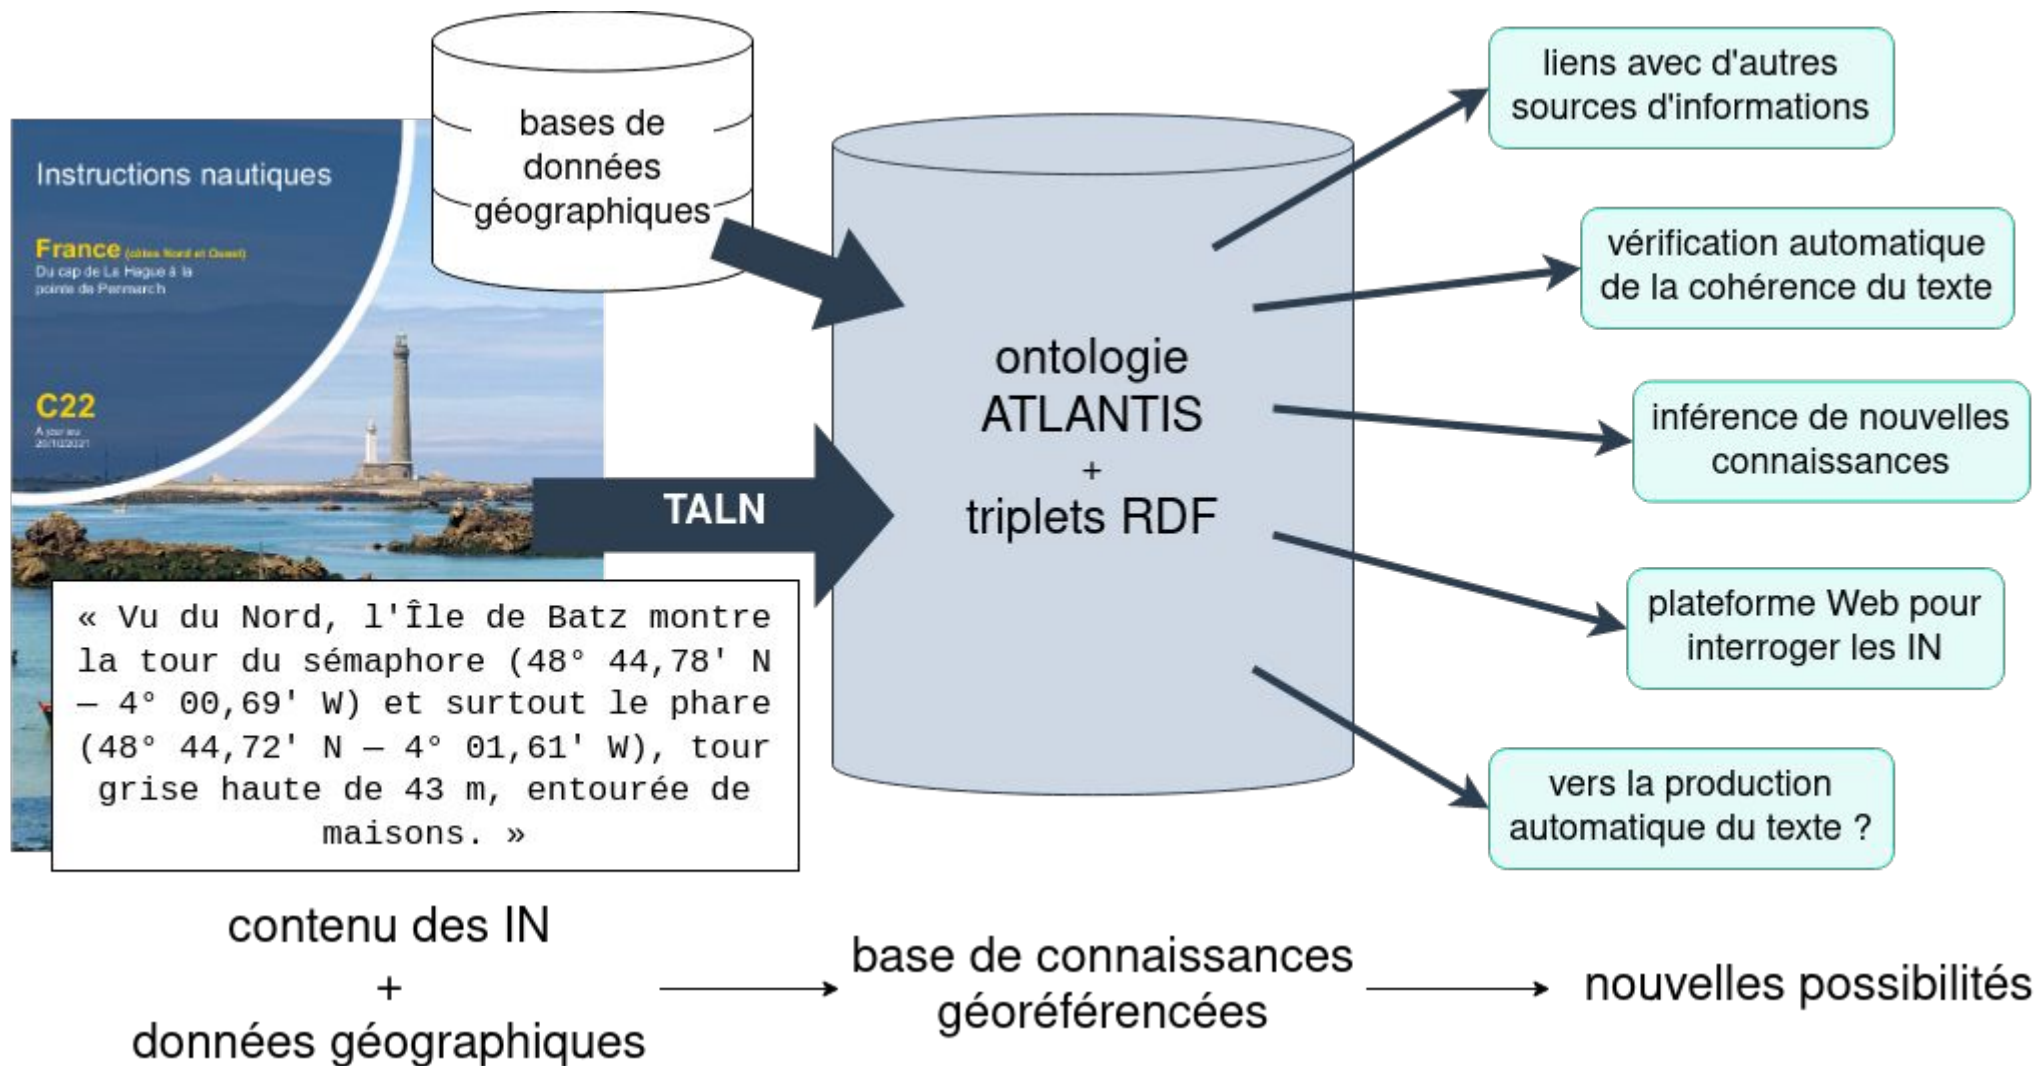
Instructions nautiques

France (côtes Nord et Ouest)
Du cap de La Hague à la pointe de Penmarch

C22
À jour au 20/12/2021

bases de données géographiques

TALN

« Vu du Nord, l'Île de Batz montre la tour du sémaphore (48° 44,78' N – 4° 00,69' W) et surtout le phare (48° 44,72' N – 4° 01,61' W), tour grise haute de 43 m, entourée de maisons. »

ontologie ATLANTIS + triplets RDF

liens avec d'autres sources d'informations

vérification automatique de la cohérence du texte

inférence de nouvelles connaissances

plateforme Web pour interroger les IN

vers la production automatique du texte ?

contenu des IN + données géographiques

base de connaissances géoréférencées

nouvelles possibilités